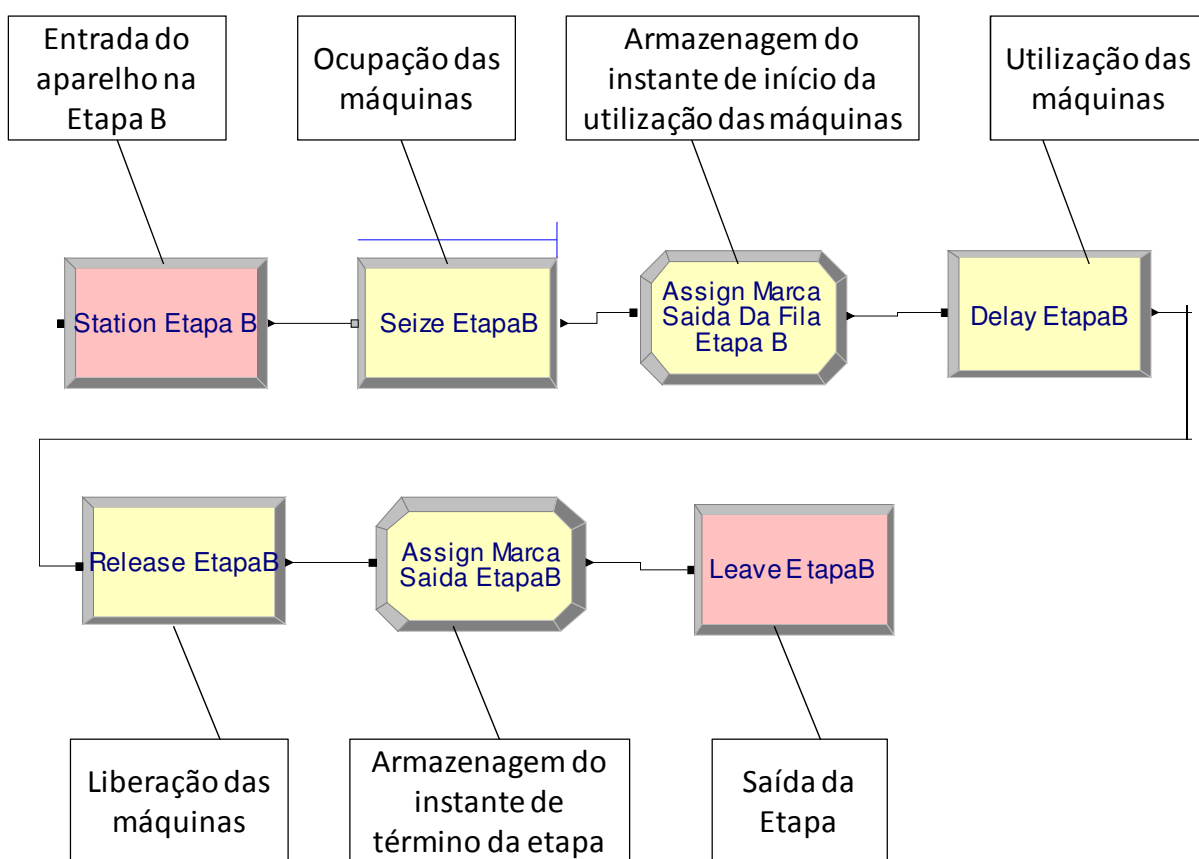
Entrada do aparelho na Etapa B

Ocupação das máquinas

Armazenagem do instante de início da utilização das máquinas

Utilização das máquinas

Station Etapa B

Seize EtapaB

Assign Marca Saida Da Fila Etapa B

Delay EtapaB

Release EtapaB

Assign Marca Saida EtapaB

Leave E tapaB

Liberação das máquinas

Armazenagem do instante de término da etapa

Saída da Etapa